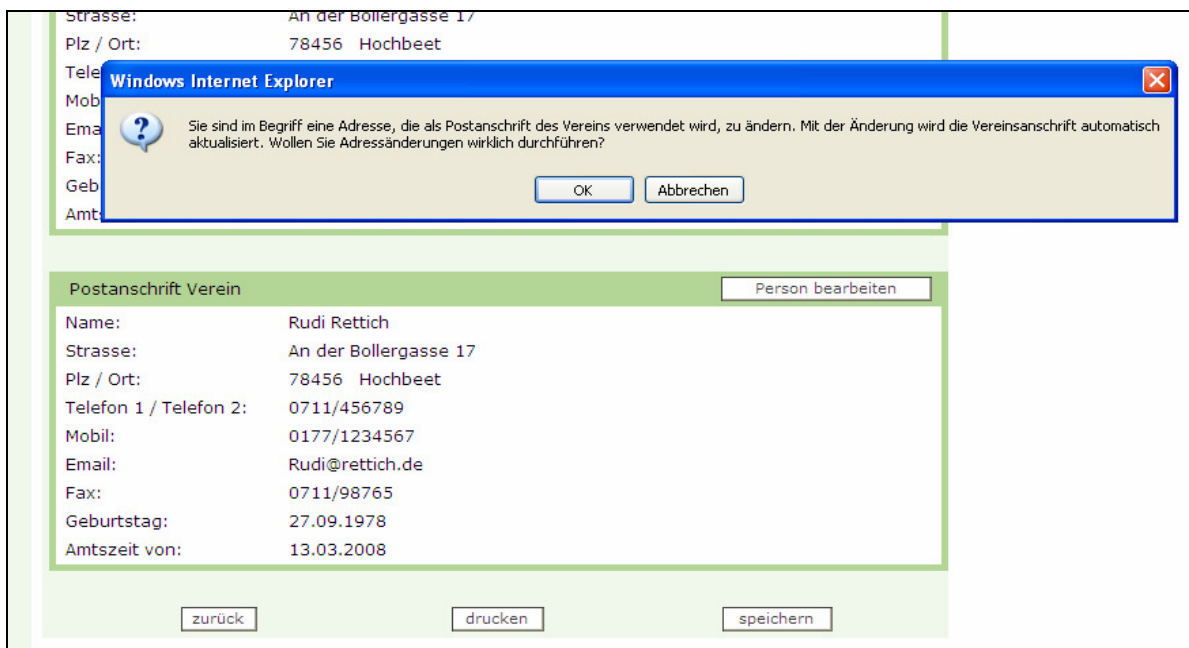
Strasse: An der Bollergasse 17
Plz / Ort: 78456 Hochbeet
Tele
Mob
Ema
Fax:
Geb
Amt

Windows Internet Explorer

Sie sind im Begriff eine Adresse, die als Postanschrift des Vereins verwendet wird, zu ändern. Mit der Änderung wird die Vereinsanschrift automatisch aktualisiert. Wollen Sie Adressänderungen wirklich durchführen?

OK Abbrechen

Postanschrift Verein
Person bearbeiten

| | |
|---|---|
| Name: | Rudi Rettich |
| Strasse: | An der Bollergasse 17 |
| Plz / Ort: | 78456 Hochbeet |
| Telefon 1 / Telefon 2: | 0711/456789 |
| Mobil: | 0177/1234567 |
| Email: | Rudi@rettich.de |
| Fax: | 0711/98765 |
| Geburtstag: | 27.09.1978 |
| Amtszeit von: | 13.03.2008 |

zurück drucken speichern